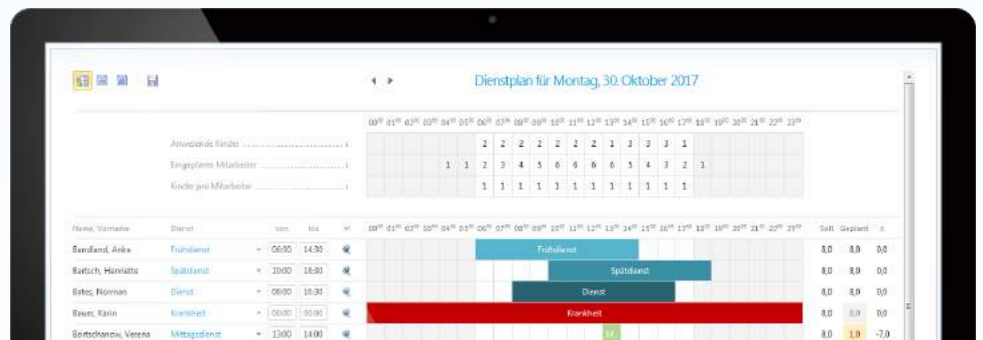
Dienstplan für Montag, 30. Oktober 2017

$00^{00}$ $01^{00}$ $02^{00}$ $03^{00}$ $04^{00}$ $05^{00}$ $06^{00}$ $07^{00}$ $08^{00}$ $09^{00}$ $10^{00}$ $11^{00}$ $12^{00}$ $13^{00}$ $14^{00}$ $15^{00}$ $16^{00}$ $17^{00}$ $18^{00}$ $19^{00}$ $20^{00}$ $21^{00}$ $22^{00}$ $23^{00}$

Anwesende Kinder ........................ 2 2 2 2 2 2 2 1 3 3 3 1
Eingeplante Mitarbeiter ........................ 1 1 2 3 4 5 6 6 6 6 5 4 3 2 1
Kinder pro Mitarbeiter ........................ 1 1 1 1 1 1 1 1 1 1 1 1

| Name, Vorname | Dienst | von | bis | Soll | Geplant | ± |
|---|---|---|---|---|---|---|
| Bandland, Anke | Frühdienst | 06:00 | 14:30 | 8,0 | 8,0 | 0,0 |
| Bartsch, Henriette | Spätdienst | 10:00 | 18:30 | 8,0 | 8,0 | 0,0 |
| Bates, Norman | Dienst | 08:00 | 16:30 | 8,0 | 8,0 | 0,0 |
| Bauer, Karin | Krankheit | 00:00 | 00:00 | 8,0 | 0,0 | 0,0 |
| Bortschanow, Verena | Mittagsdienst | 13:00 | 14:00 | 8,0 | 1,0 | -7,0 |

Frühdienst
Spätdienst
Dienst
Krankheit